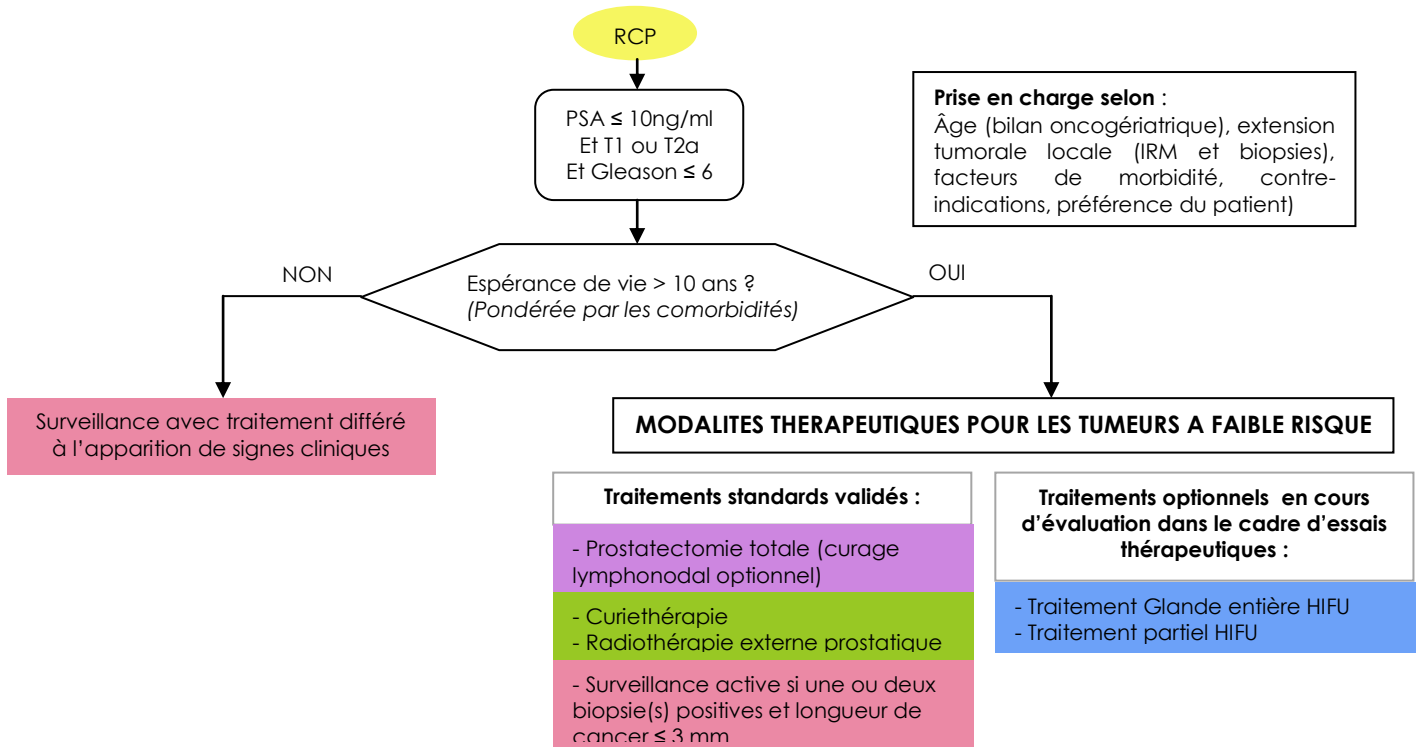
RCP

PSA ≤ 10ng/ml
Et T1 ou T2a
Et Gleason ≤ 6

**Prise en charge selon** :
Âge (bilan oncogériatrique), extension tumorale locale (IRM et biopsies), facteurs de morbidité, contre-indications, préférence du patient)

NON

Espérance de vie > 10 ans ?
*(Pondérée par les comorbidités)*

OUI

Surveillance avec traitement différé à l'apparition de signes cliniques

**MODALITES THERAPEUTIQUES POUR LES TUMEURS A FAIBLE RISQUE**

**Traitements standards validés :**

- Prostatectomie totale (curage lymphonodal optionnel)

- Curiethérapie
- Radiothérapie externe prostatique

- Surveillance active si une ou deux biopsie(s) positives et longueur de cancer ≤ 3 mm

**Traitements optionnels en cours d'évaluation dans le cadre d'essais thérapeutiques :**

- Traitement Glande entière HIFU
- Traitement partiel HIFU